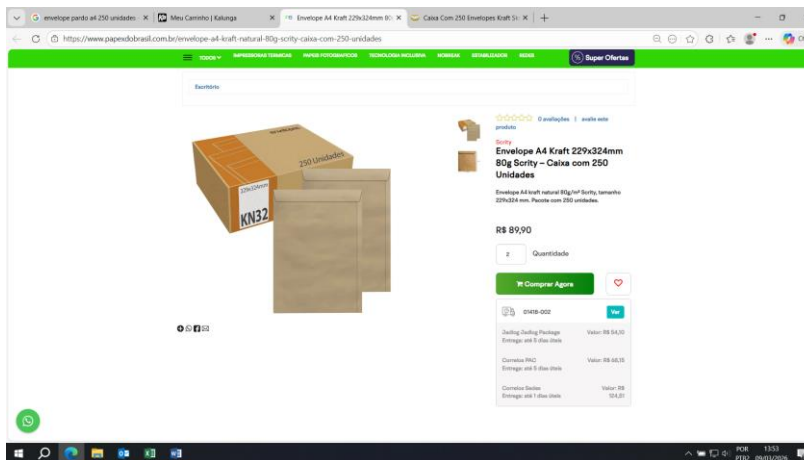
envelope pardo a4 250 unidades ×
Meu Carrinho | Kalunga ×
Envelope A4 Kraft 229x324mm 80 ×
Caixa Com 250 Envelopes Kraft S ×

https://www.papexdobrasil.com.br/envelope-a4-kraft-natural-80g-scrity-caixa-com-250-unidades

TODOS
IMPRESSORAS TÉRMICAS
PAPEIS FOTOGRÁFICOS
TECNOLOGIA INCLUSIVA
MOCHILAS
ESTABILIZADORES
SEDES
Super Ofertas

Escritório

250 Unidades
229x324mm
KN32

0 avaliações | avalie este produto

Scrity
Envelope A4 Kraft 229x324mm 80g Scrity – Caixa com 250 Unidades

Envelope A4 kraft natural 80g/m² Scrity, tamanho 229x324 mm. Pacote com 250 unidades.

R$ 89,90

2 Quantidade

Comprar Agora

01418-002 Ver

Jadlog Jadlog Package Entrega: até 5 dias úteis Valor: R$ 54,50

Correios PAC Entrega: até 5 dias úteis Valor: R$ 68,15

Correios Sedex Entrega: até 1 dias úteis Valor: R$ 124,01

POR PTB2 13:53 09/01/2026